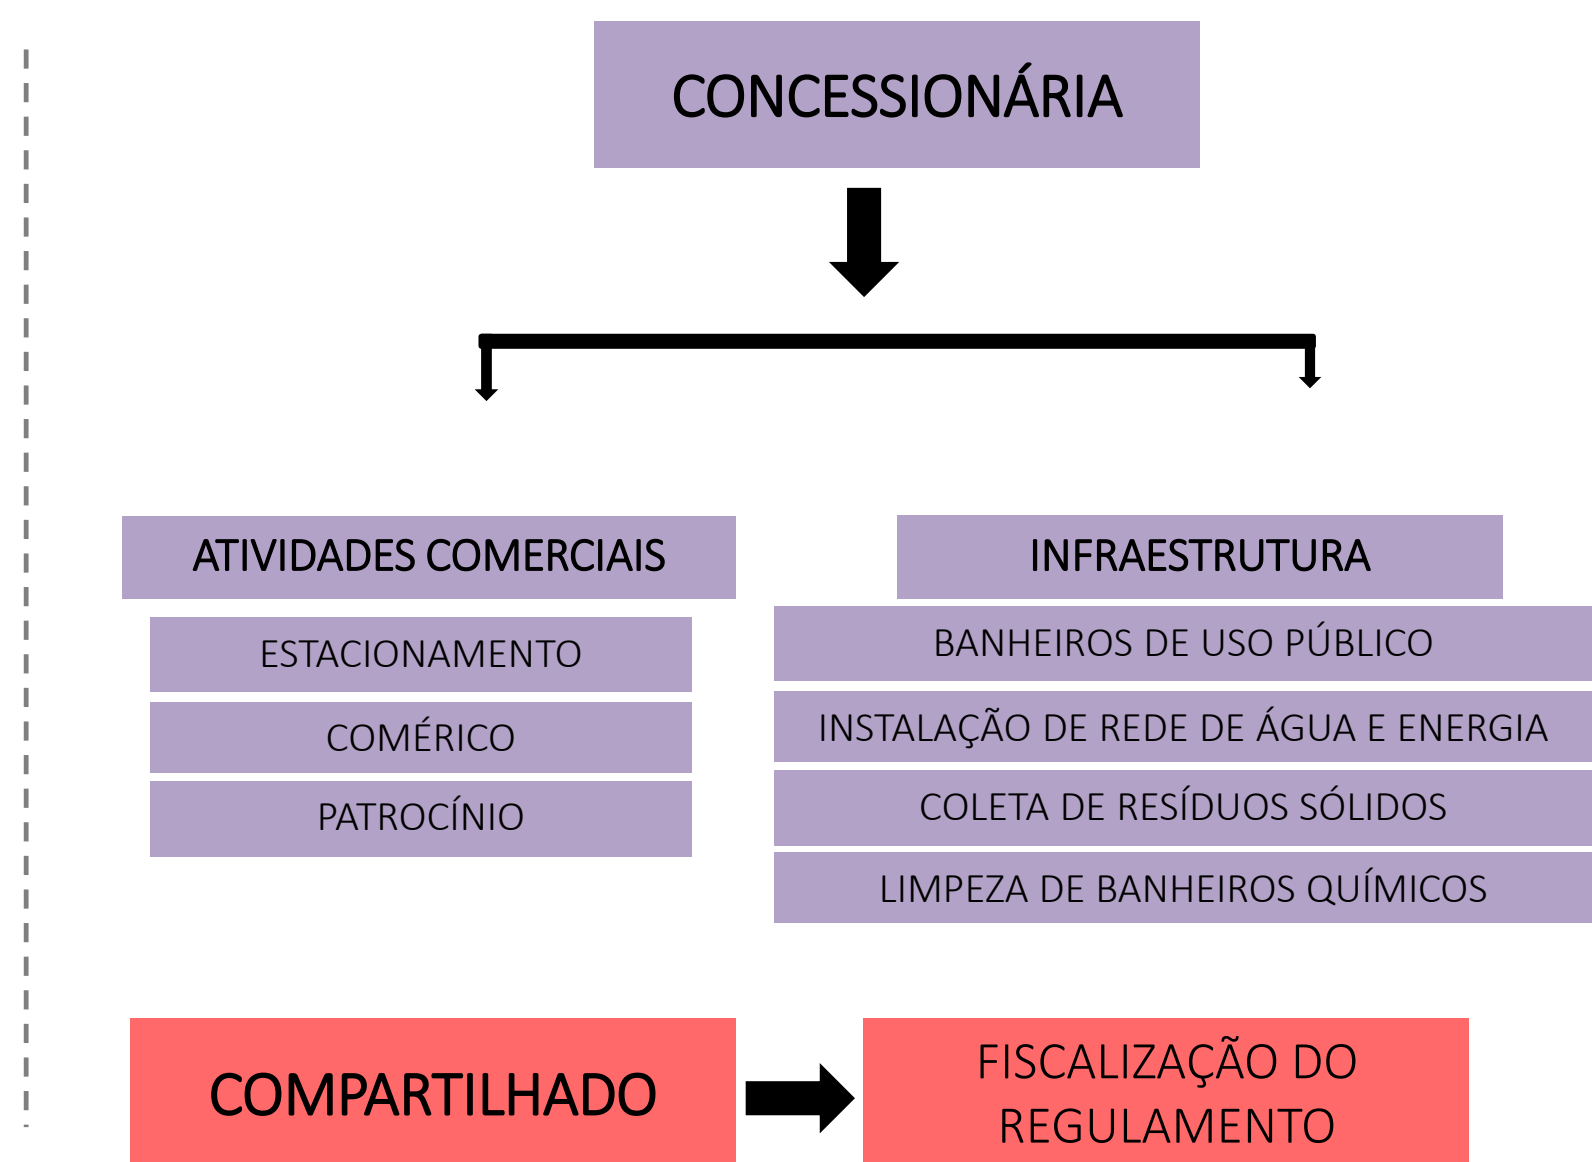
CONCESSIONÁRIA

ATIVIDADES COMERCIAIS

ESTACIONAMENTO

COMÉRICO

PATROCÍNIO

INFRAESTRUTURA

BANHEIROS DE USO PÚBLICO

INSTALAÇÃO DE REDE DE ÁGUA E ENERGIA

COLETA DE RESÍDUOS SÓLIDOS

LIMPEZA DE BANHEIROS QUÍMICOS

COMPARTILHADO

FISCALIZAÇÃO DO REGULAMENTO